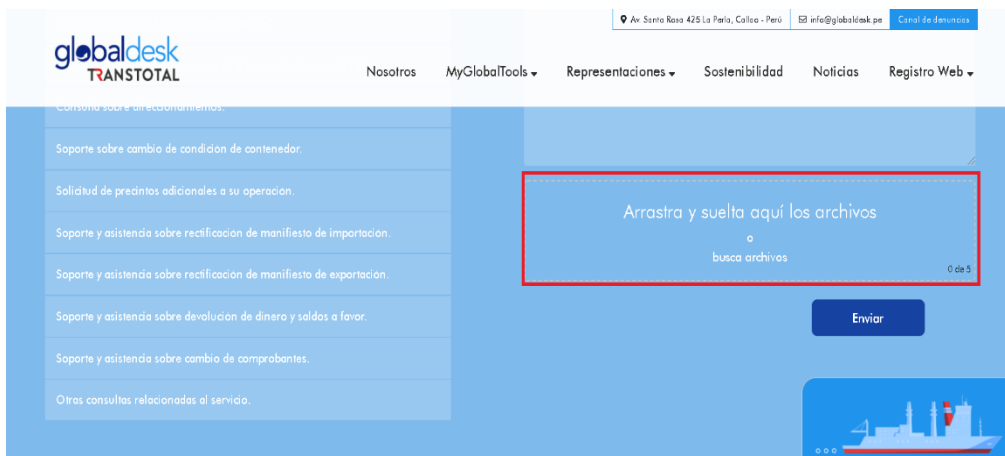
Av. Santa Rosa 425 La Perla, Callao - Perú
info@globaldesk.pe
Canal de denuncias

globaldesk
TRANSTOTAL

Nosotros
MyGlobalTools
Representaciones
Sostenibilidad
Noticias
Registro Web

Consulta sobre direccionamientos.

Soporte sobre cambio de condicion de contenedor.

Solicitud de precintos adicionales a su operación.

Soporte y asistencia sobre rectificacion de manifiesto de importacion.

Soporte y asistencia sobre rectificacion de manifiesto de exportación.

Soporte y asistencia sobre devolucion de dinero y saldos a favor.

Soporte y asistencia sobre cambio de comprobantes.

Otras consultas relacionadas al servicio.

Arrastra y suelta aquí los archivos
o
busca archivos
0 de 5

Enviar